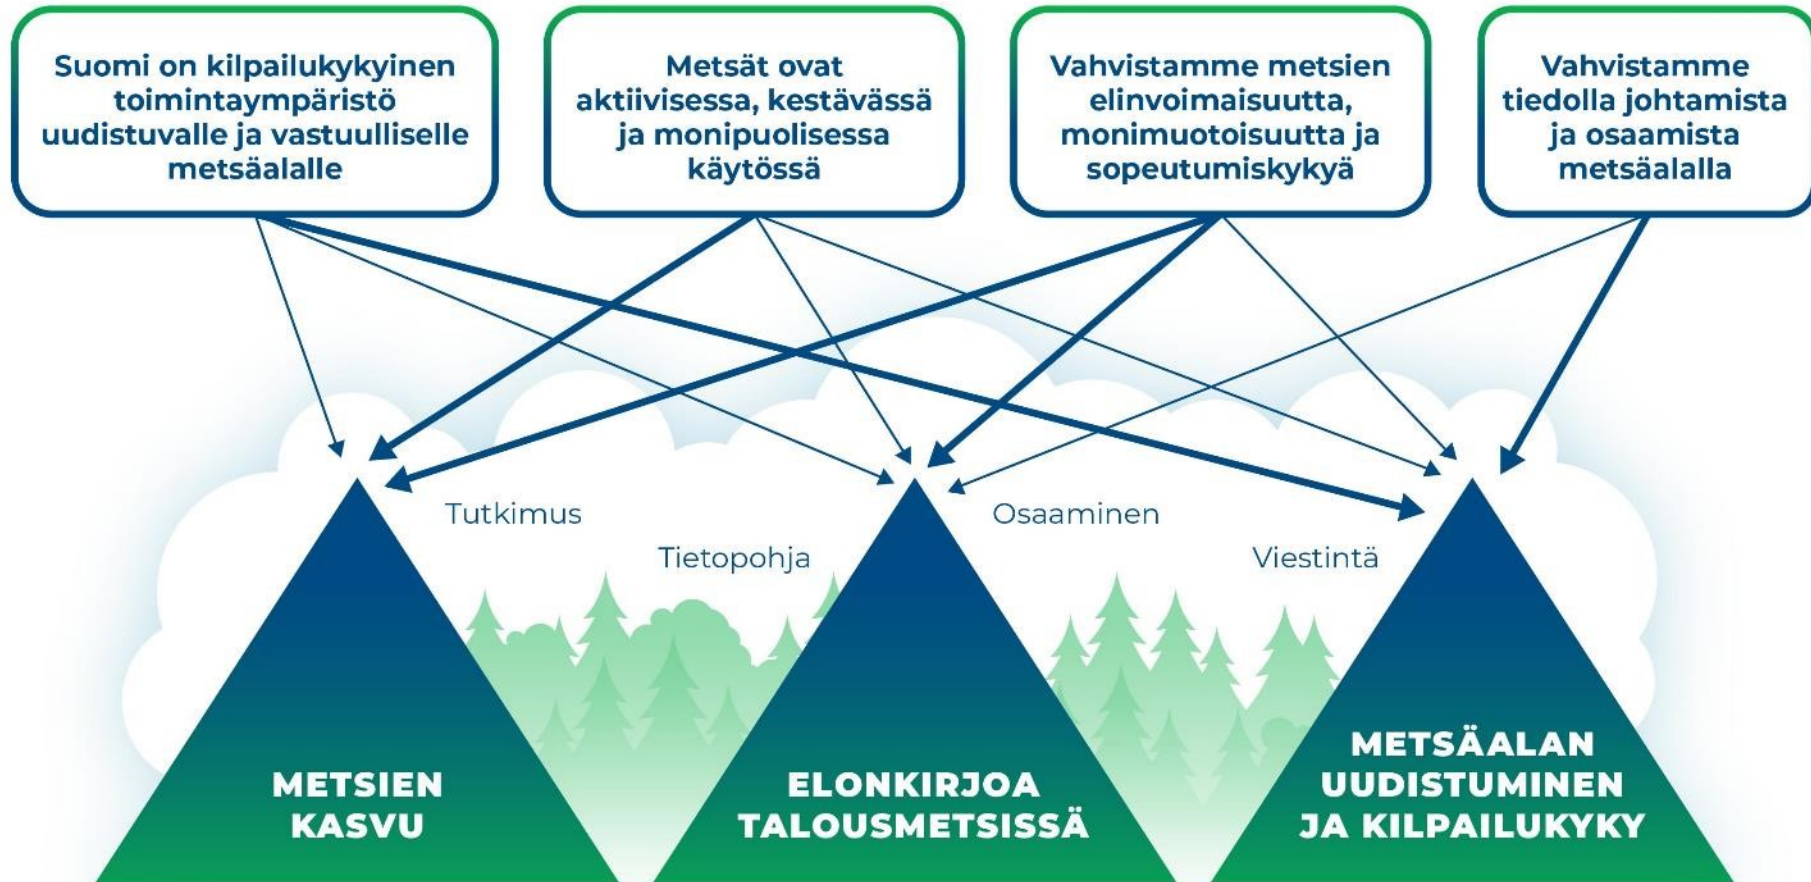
Suomi on kilpailukykyinen toimintaympäristö uudistuvalle ja vastuulliselle metsäalalle

Metsät ovat aktiivisessa, kestävässä ja monipuolisessa käytössä

Vahvistamme metsien elinvoimaisuutta, monimuotoisuutta ja sopeutumiskykyä

Vahvistamme tiedolla johtamista ja osaamista metsäalalla

Tutkimus

Tietopohja

Osaaminen

Viestintä

METSIEN KASVU

ELONKIRJOA TALOUSMETSISSÄ

METSÄALAN UUDISTUMINEN JA KILPAILUKYKY